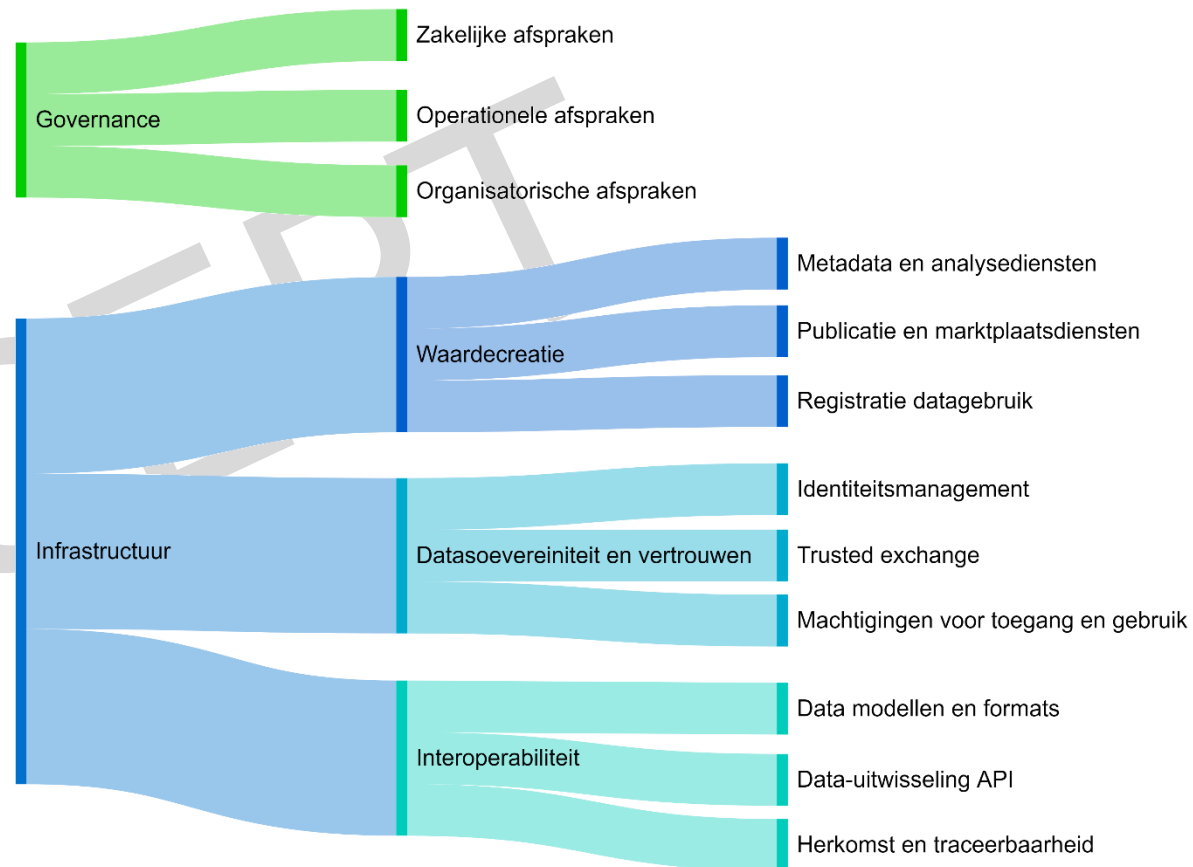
Zakelijke afspraken

Governance

Operationele afspraken

Organisatorische afspraken

Metadata en analysediensten

Publicatie en marktplaatsdiensten

Waardecreatie

Registratie datagebruik

Identiteitsmanagement

Infrastructuur

Datasoevereiniteit en vertrouwen

Trusted exchange

Machtigingen voor toegang en gebruik

Data modellen en formats

Interoperabiliteit

Data-uitwisseling API

Herkomst en traceerbaarheid

DRAFT